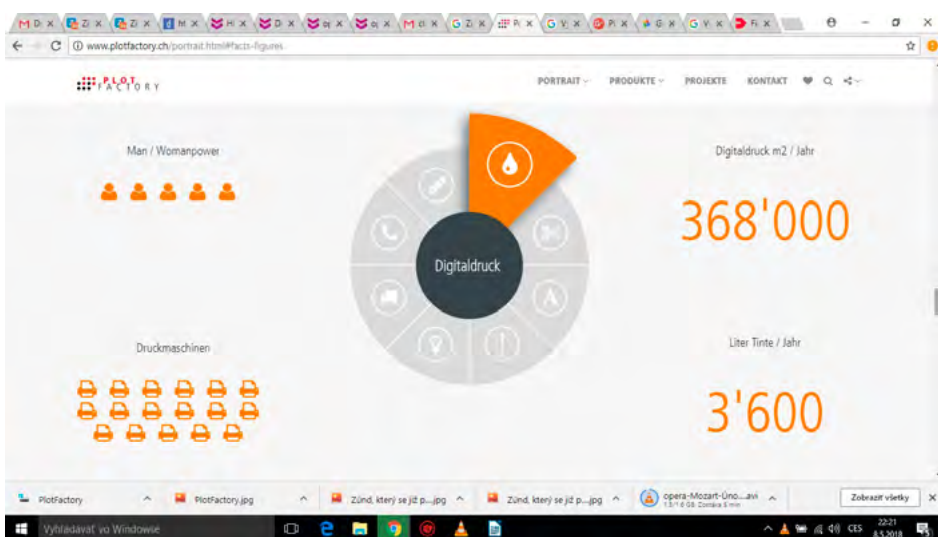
www.plotfactory.ch/portrait.html#facts-figures

PLOT FACTORY

PORTRAIT PRODUKTE PROJEKTE KONTAKT

Man / Womanpower

Digitaldruck

Digitaldruck m2 / Jahr

368'000

Druckmaschinen

Liter Tinte / Jahr

3'600

PlotFactory
PlotFactory.jpg
Zünd, který se již p....jpg
Zünd, který se již p....jpg
opera-Mozart-Úno....avi
Zobraziť všetky

Vyhľadávať vo Windowse

CES 22:21